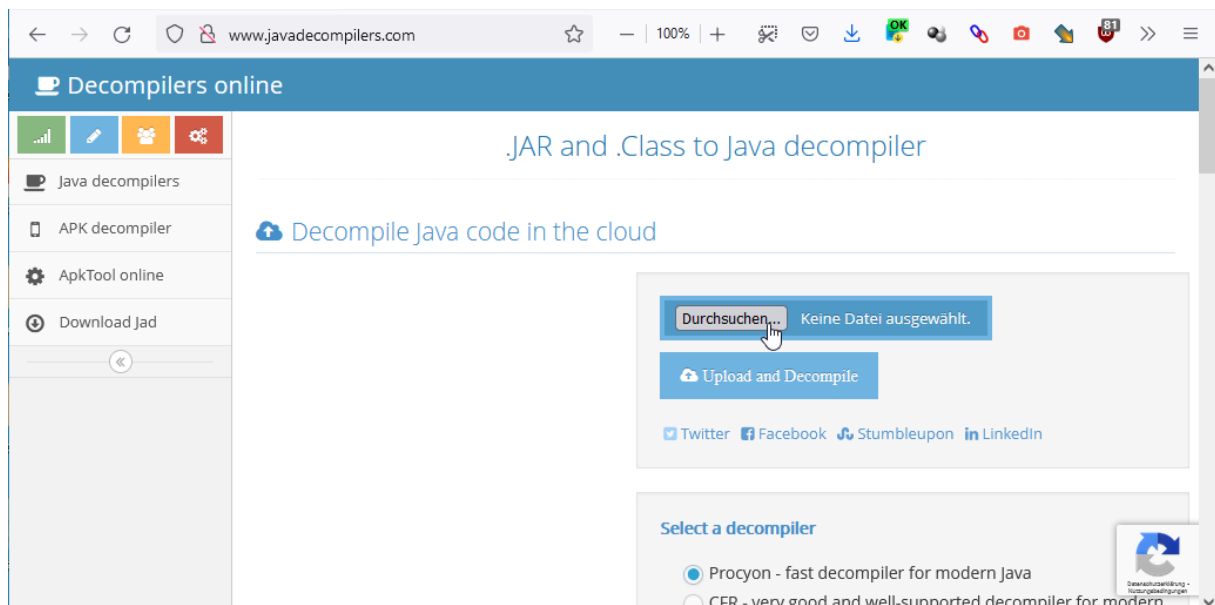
www.javadecompilers.com

100%

OK

81

Decompilers online

Java decompilers

APK decompiler

ApkTool online

Download Jad

.JAR and .Class to Java decompiler

Decompile Java code in the cloud

Durchsuchen... Keine Datei ausgewählt.

Upload and Decompile

Twitter Facebook Stumbleupon LinkedIn

Select a decompiler

Procyon - fast decompiler for modern Java

CFR - very good and well-supported decompiler for modern

Datenschutzerklärung - Nutzungsbedingungen